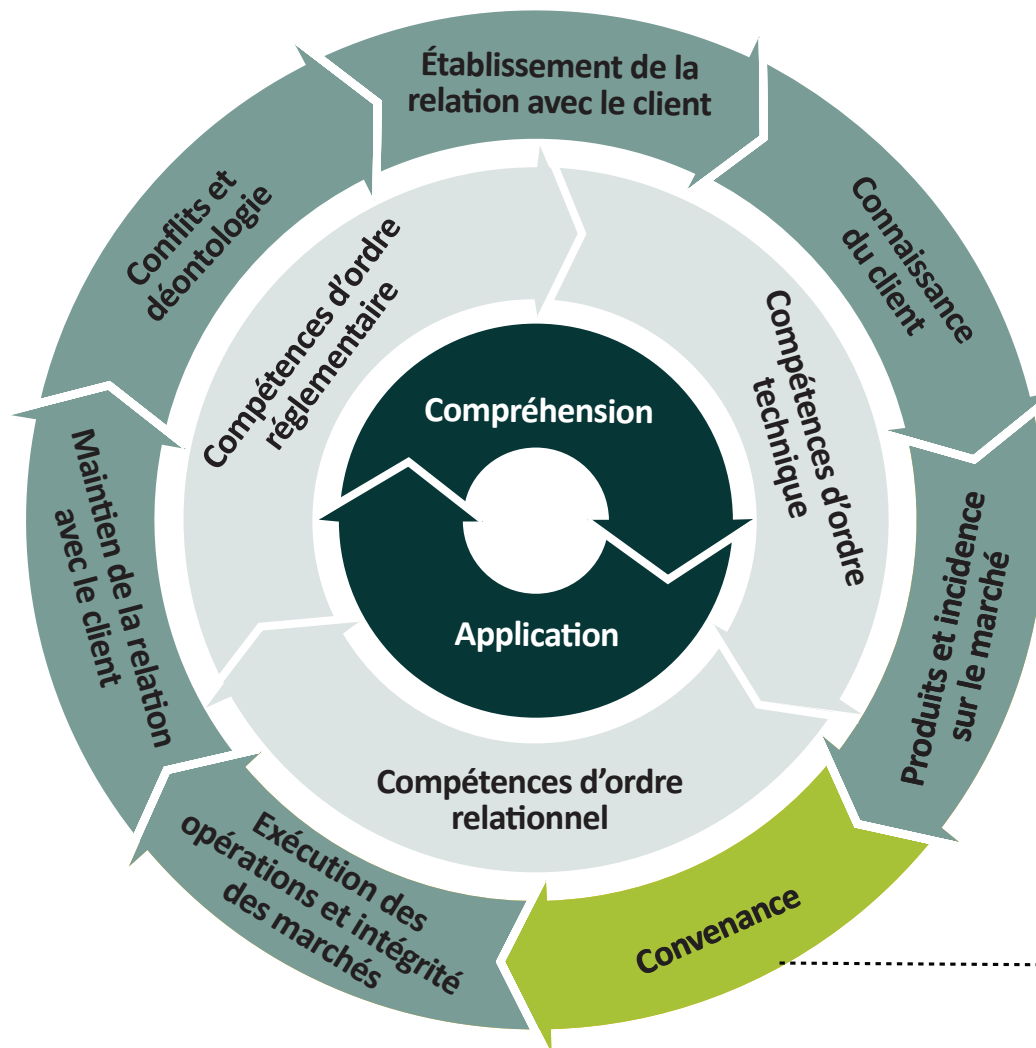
Établissement de la relation avec le client

Connaissance du client

Produits et incidence sur le marché

Convenance

Exécution des opérations et intégrité des marchés

Maintien de la relation avec le client

Conflits et déontologie

Compétences d'ordre réglementaire

Compétences d'ordre technique

Compétences d'ordre relationnel

Compréhension

Application